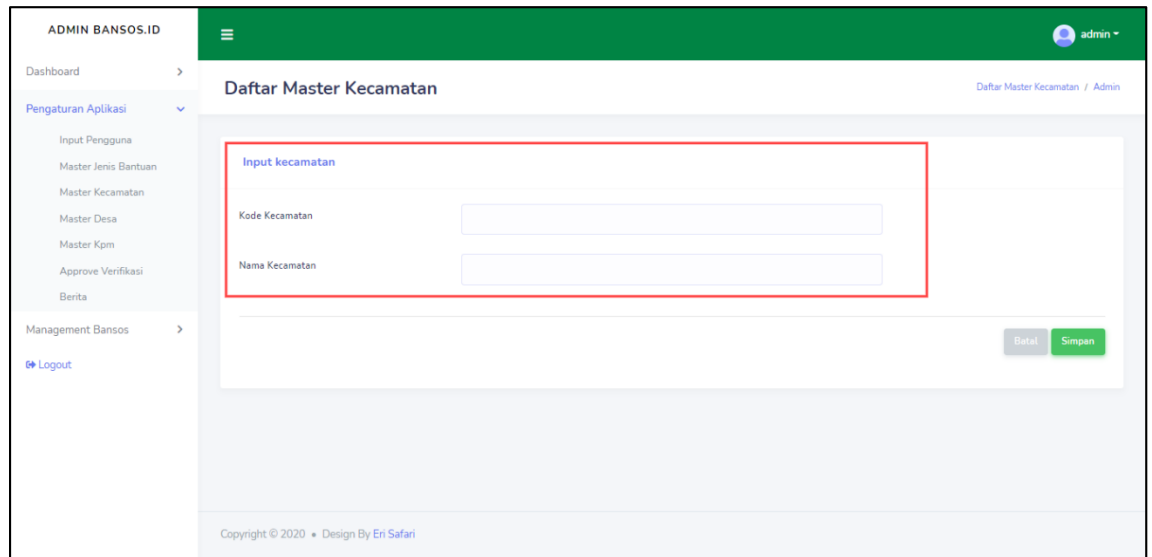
ADMIN BANSOS.ID

Dashboard

Pengaturan Aplikasi

Input Pengguna

Master Jenis Bantuan

Master Kecamatan

Master Desa

Master Kpm

Approve Verifikasi

Berita

Management Bansos

Logout

admin

Daftar Master Kecamatan

Daftar Master Kecamatan / Admin

Input kecamatan

Kode Kecamatan

Nama Kecamatan

Batal

Simpan

Copyright © 2020 • Design By Eri Safari